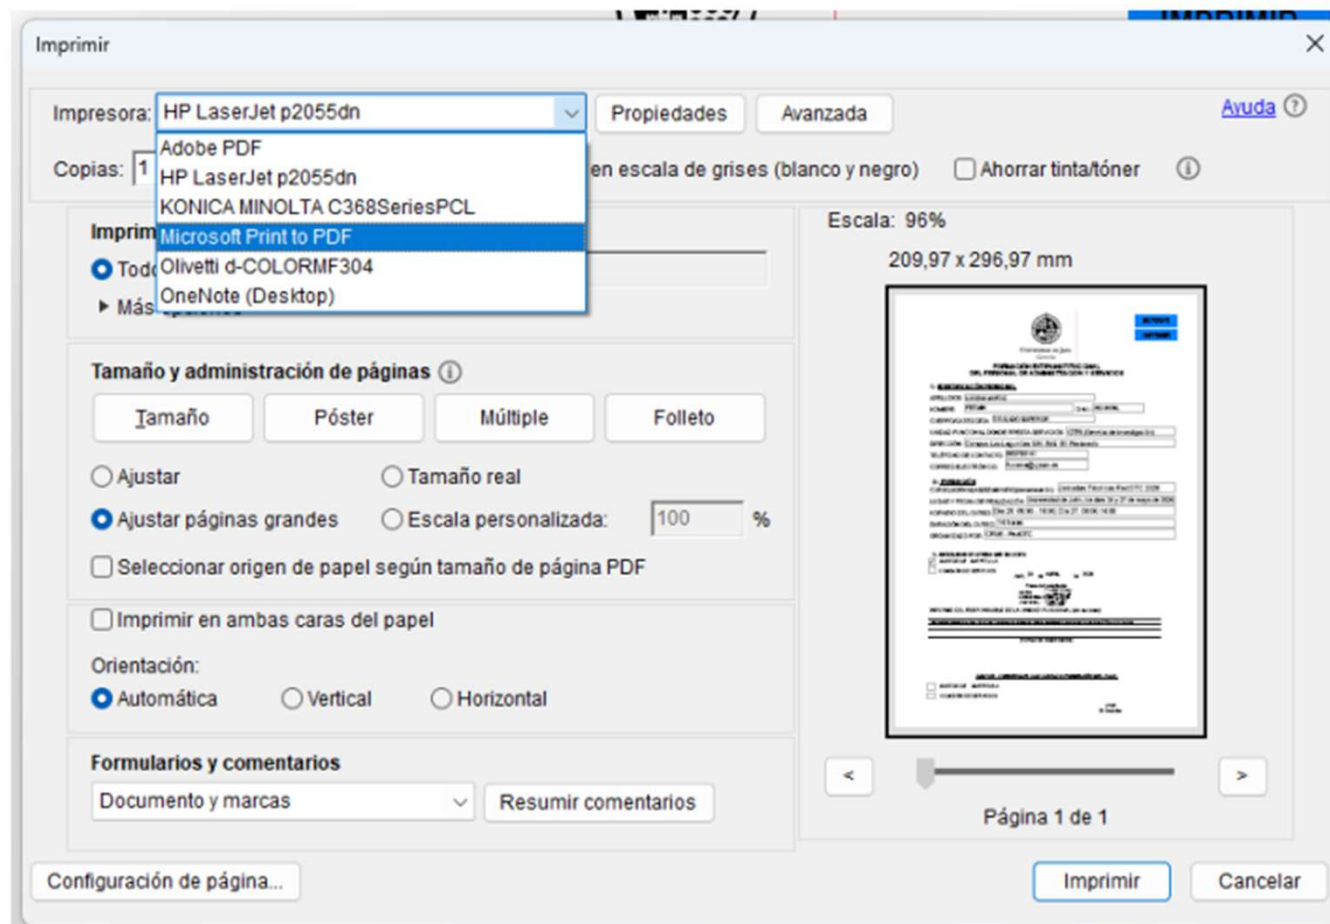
Imprimir

Impresora: HP LaserJet p2055dn
Propiedades
Avanzada
Ayuda

Adobe PDF
HP LaserJet p2055dn
KONICA MINOLTA C368SeriesPCL
Microsoft Print to PDF
Olivetti d-COLORMF304
OneNote (Desktop)

Copias: 1
en escala de grises (blanco y negro)
Ahorrar tinta/tóner

Imprim
Tod
Más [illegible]

Tamaño y administración de páginas
Tamaño
Póster
Múltiple
Folleto

Ajustar
Tamaño real
Ajustar páginas grandes
Escala personalizada: 100 %
Seleccionar origen de papel según tamaño de página PDF

Imprimir en ambas caras del papel
Orientación:
Automática
Vertical
Horizontal

Formularios y comentarios
Documento y marcas
Resumir comentarios

Escala: 96%
209,97 x 296,97 mm

<
>
Página 1 de 1

Configuración de página...
Imprimir
Cancelar